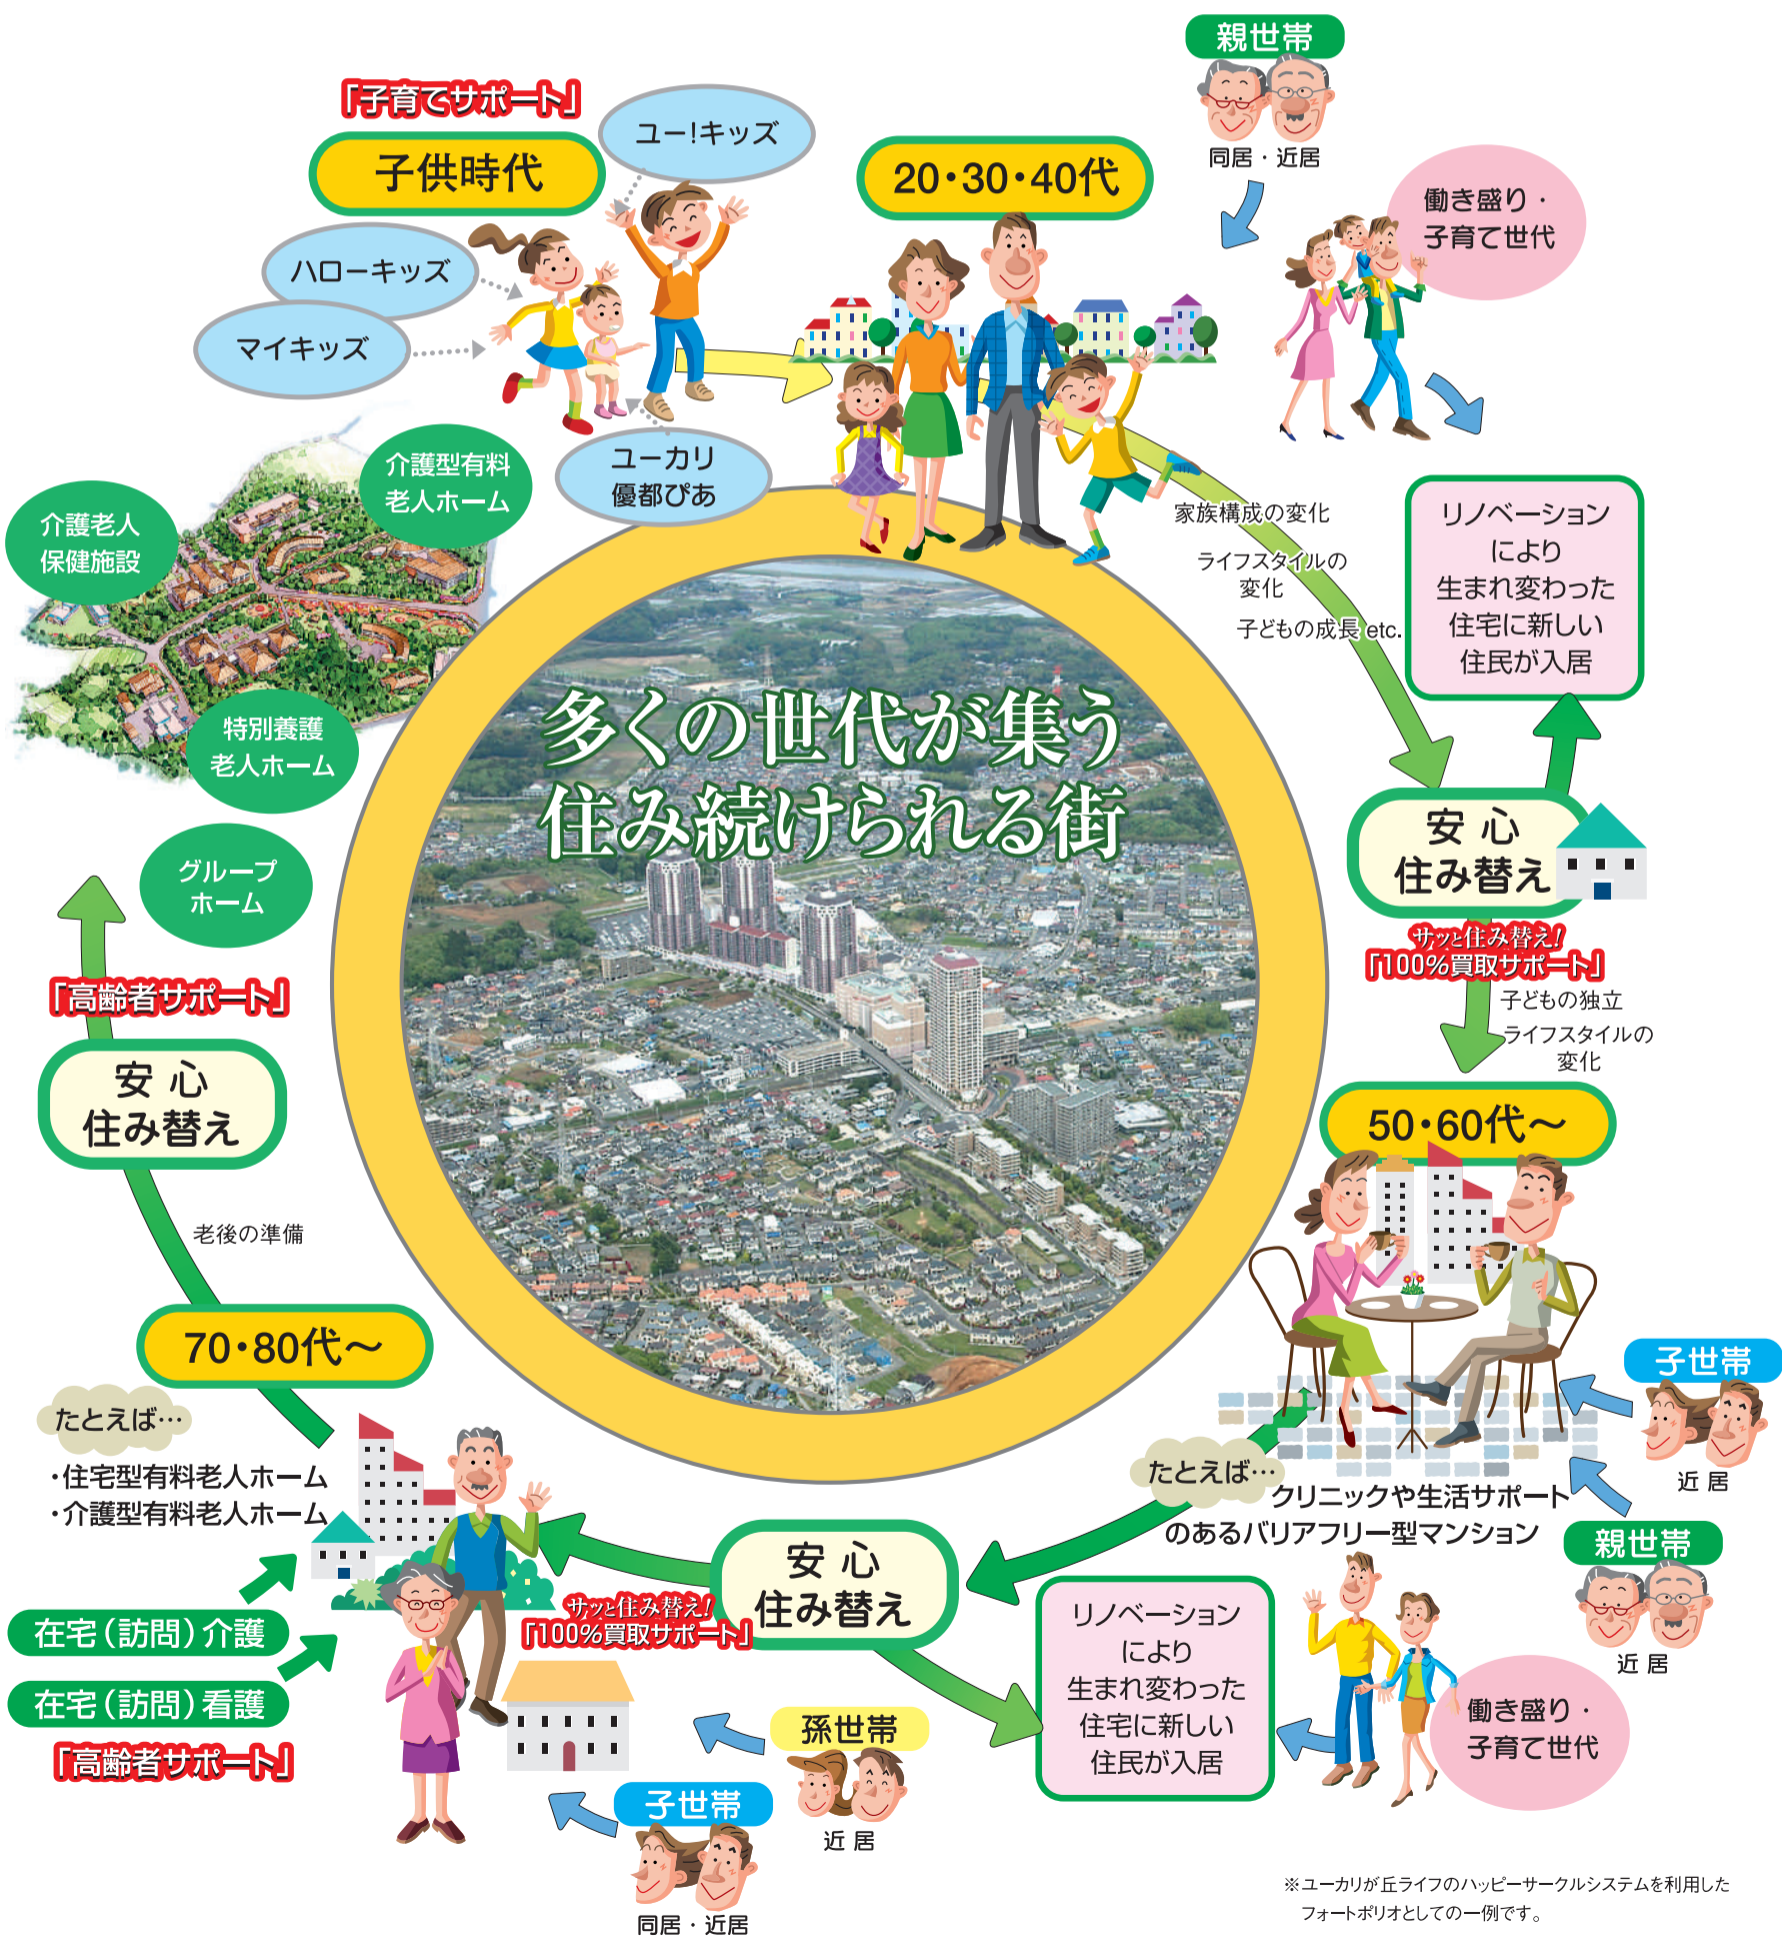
「子育てサポート」

子供時代

ユー!キッズ

ハローキッズ

マイキッズ

ユーカリ優都ぴあ

20・30・40代

親世帯

同居・近居

働き盛り・子育て世代

介護型有料老人ホーム

介護老人保健施設

特別養護老人ホーム

グループホーム

家族構成の変化

ライフスタイルの変化

子どもの成長 etc.

リノベーションにより生まれ変わった住宅に新しい住民が入居

多くの世代が集う
住み続けられる街

安心
住み替え

サッと住み替え!
「100%買取サポート」

子どもの独立

ライフスタイルの変化

「高齢者サポート」

安心
住み替え

老後の準備

50・60代～

70・80代～

たとえば…

・住宅型有料老人ホーム
・介護型有料老人ホーム

子世帯

近居

たとえば…

クリニックや生活サポートのあるバリアフリー型マンション

親世帯

近居

在宅(訪問)介護

在宅(訪問)看護

「高齢者サポート」

サッと住み替え!
「100%買取サポート」

安心
住み替え

リノベーションにより生まれ変わった住宅に新しい住民が入居

働き盛り・子育て世代

孫世帯

近居

子世帯

同居・近居

※ユーカリが丘ライフのハッピーサークルシステムを利用したフォートポリオとしての一例です。